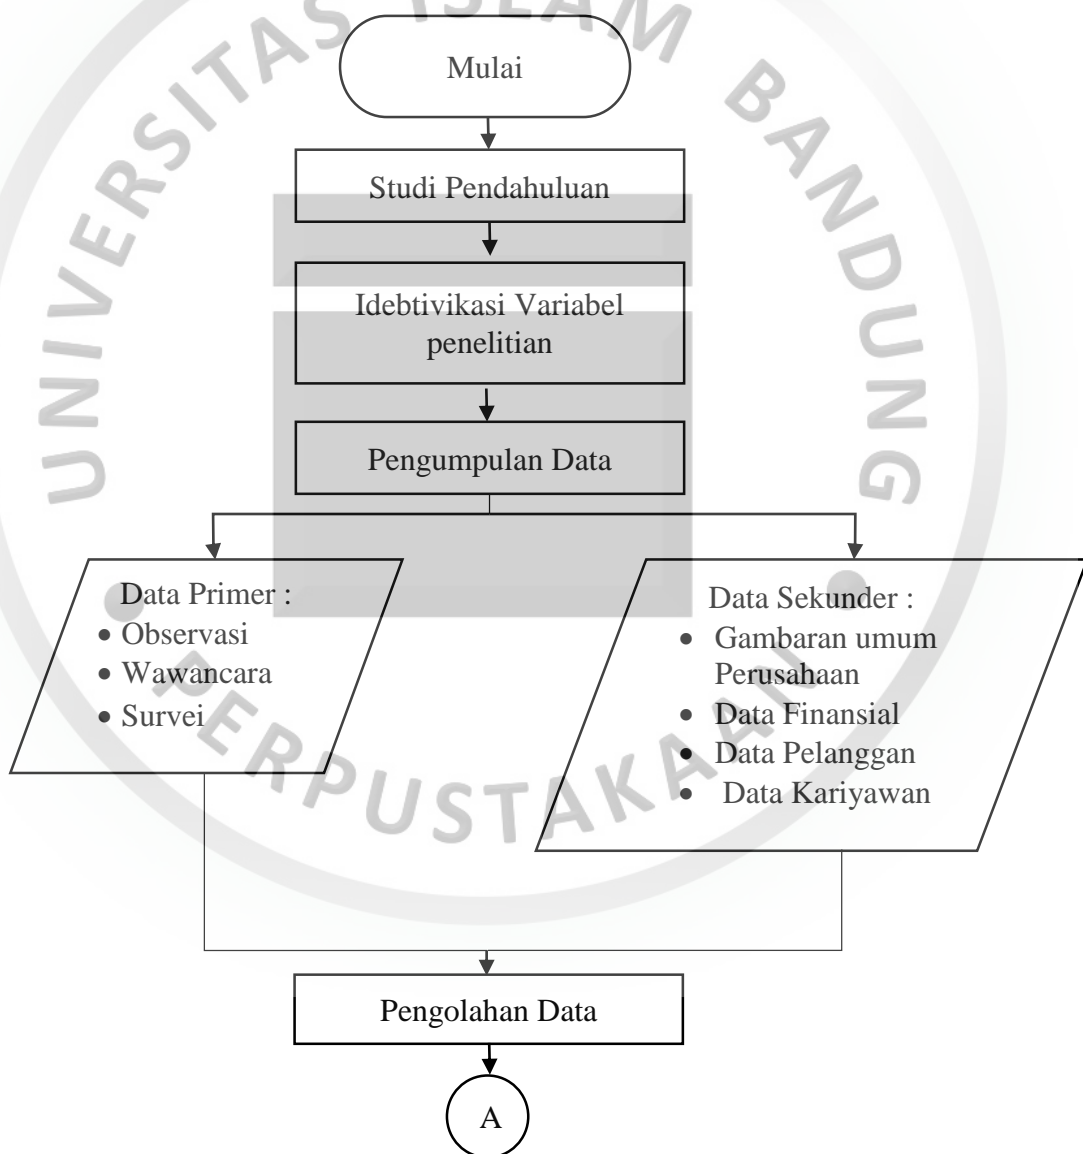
UNIVERSITAS ISLAM BANDUNG

PERPUSTAKAAN

Mulai

Studi Pendahuluan

Idebtivikasi Variabel penelitian

Pengumpulan Data

Data Primer :
- Observasi
- Wawancara
- Survei

Data Sekunder :
- Gambaran umum Perusahaan
- Data Finansial
- Data Pelanggan
- Data Kariyawan

Pengolahan Data

A